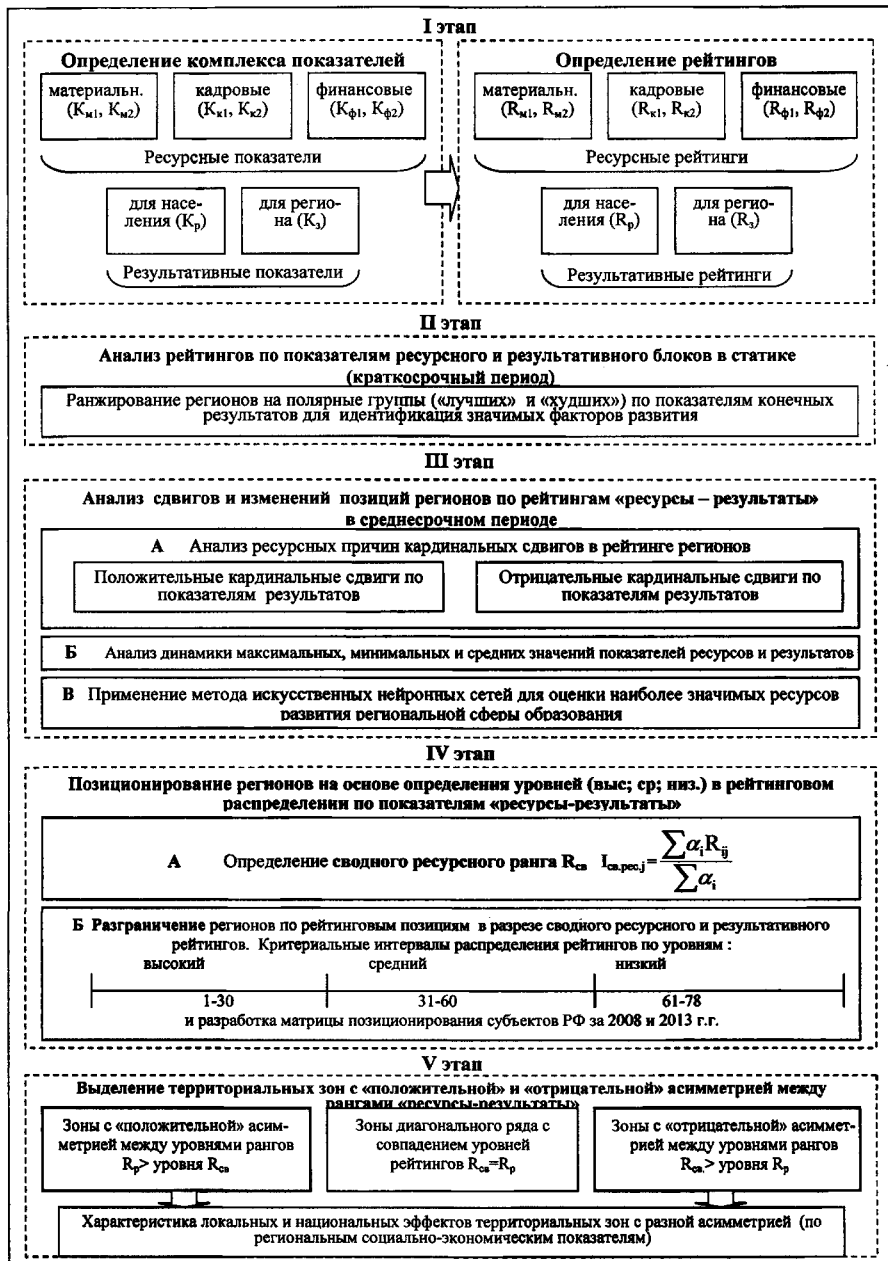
I этап

Определение комплекса показателей

материальн. ($K_{м1}$, $K_{м2}$)

кадровые ($K_{к1}$, $K_{к2}$)

финансовые ($K_{ф1}$, $K_{ф2}$)

Ресурсные показатели

для населения ($K_р$)

для региона ($K_з$)

Результативные показатели

Определение рейтингов

материальн. ($R_{м1}$, $R_{м2}$)

кадровые ($R_{к1}$, $R_{к2}$)

финансовые ($R_{ф1}$, $R_{ф2}$)

Ресурсные рейтинги

для населения ($R_р$)

для региона ($R_з$)

Результативные рейтинги

II этап

Анализ рейтингов по показателям ресурсного и результативного блоков в статике (краткосрочный период)

Ранжирование регионов на полярные группы («лучших» и «худших») по показателям конечных результатов для идентификация значимых факторов развития

III этап

Анализ сдвигов и изменений позиций регионов по рейтингам «ресурсы – результаты» в среднесрочном периоде

А Анализ ресурсных причин кардинальных сдвигов в рейтинге регионов

Положительные кардинальные сдвиги по показателям результатов

Отрицательные кардинальные сдвиги по показателям результатов

Б Анализ динамики максимальных, минимальных и средних значений показателей ресурсов и результатов

В Применение метода искусственных нейронных сетей для оценки наиболее значимых ресурсов развития региональной сферы образования

IV этап

Позиционирование регионов на основе определения уровней (выс; ср; низ.) в рейтинговом распределении по показателям «ресурсы-результаты»

А Определение сводного ресурсного ранга $R_{св}$ $I_{св.рес.j}=\frac{\sum \alpha_i R_{ij}}{\sum \alpha_i}$

Б Разграничение регионов по рейтинговым позициям в разрезе сводного ресурсного и результативного рейтингов. Критериальные интервалы распределения рейтингов по уровням :

высокий средний низкий

1-30 31-60 61-78

и разработка матрицы позиционирования субъектов РФ за 2008 и 2013 г.г.

V этап

Выделение территориальных зон с «положительной» и «отрицательной» асимметрией между рангами «ресурсы-результаты»

Зоны с «положительной» асимметрией между уровнями рангов $R_р$> уровня $R_{св}$

Зоны диагонального ряда с совпадением уровней рейтингов $R_{св}$=$R_р$

Зоны с «отрицательной» асимметрией между уровнями рангов $R_{св}$> уровня $R_р$

Характеристика локальных и национальных эффектов территориальных зон с разной асимметрией (по региональным социально-экономическим показателям)